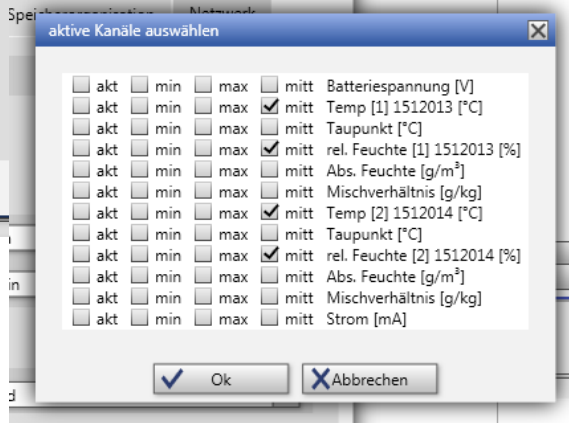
Spe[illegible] Netzwerk

aktive Kanäle auswählen

akt min max mitt Batteriespannung [V]
akt min max mitt Temp [1] 1512013 [°C]
akt min max mitt Taupunkt [°C]
akt min max mitt rel. Feuchte [1] 1512013 [%]
akt min max mitt Abs. Feuchte [g/m³]
akt min max mitt Mischverhältnis [g/kg]
akt min max mitt Temp [2] 1512014 [°C]
akt min max mitt Taupunkt [°C]
akt min max mitt rel. Feuchte [2] 1512014 [%]
akt min max mitt Abs. Feuchte [g/m³]
akt min max mitt Mischverhältnis [g/kg]
akt min max mitt Strom [mA]

Ok
Abbrechen

n
in
d